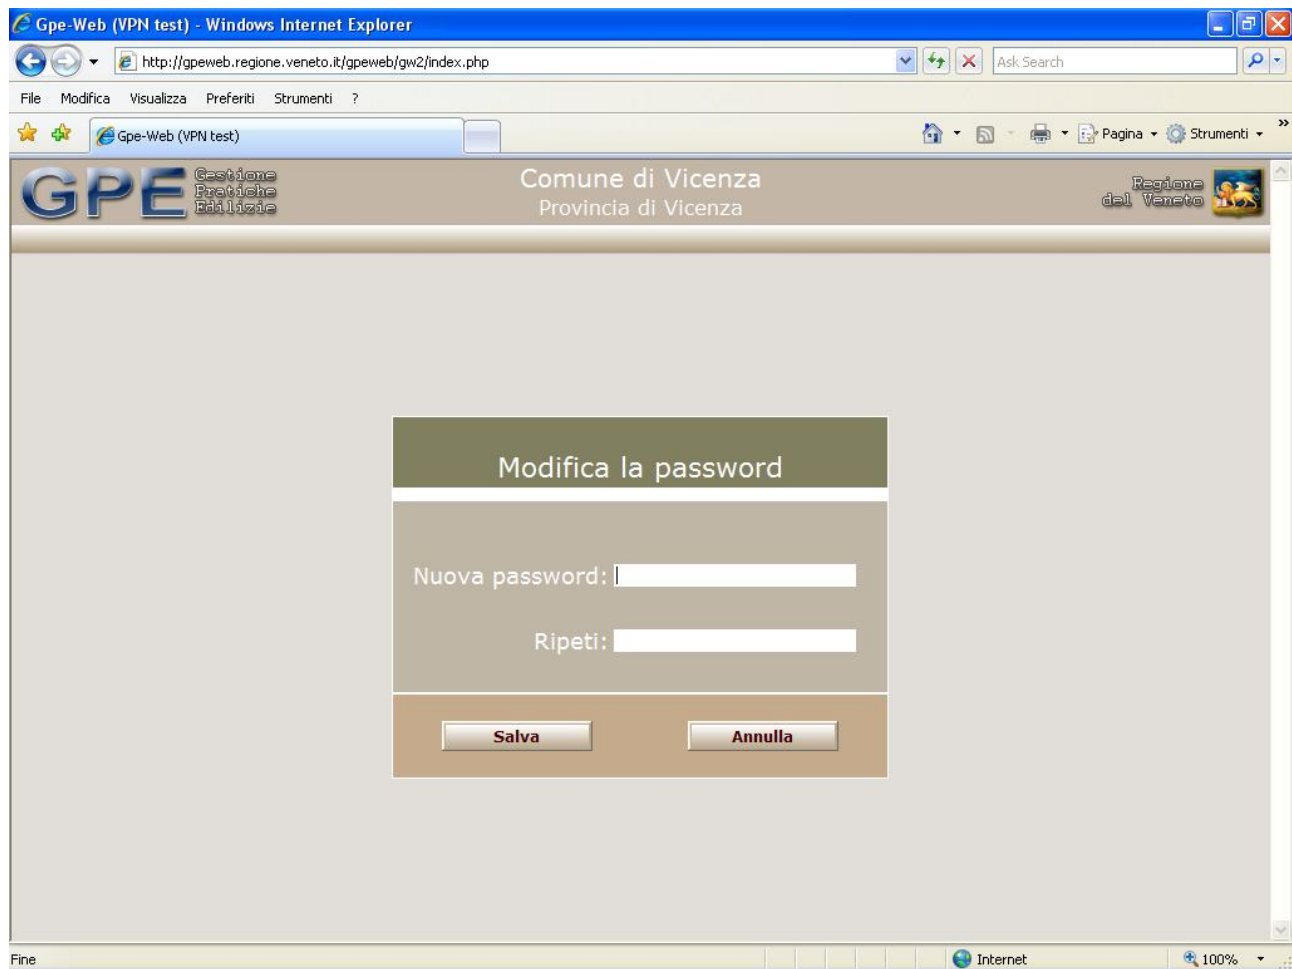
Gpe-Web (VPN test) - Windows Internet Explorer

http://gpeweb.regione.veneto.it/gpeweb/gw2/index.php

Ask Search

File Modifica Visualizza Preferiti Strumenti ?

Gpe-Web (VPN test)

Pagina Strumenti

GPE Gestione Pratiche Edilizie

Comune di Vicenza
Provincia di Vicenza

Regione del Veneto

Modifica la password

Nuova password:

Ripeti:

Salva Annulla

Fine

Internet

100%